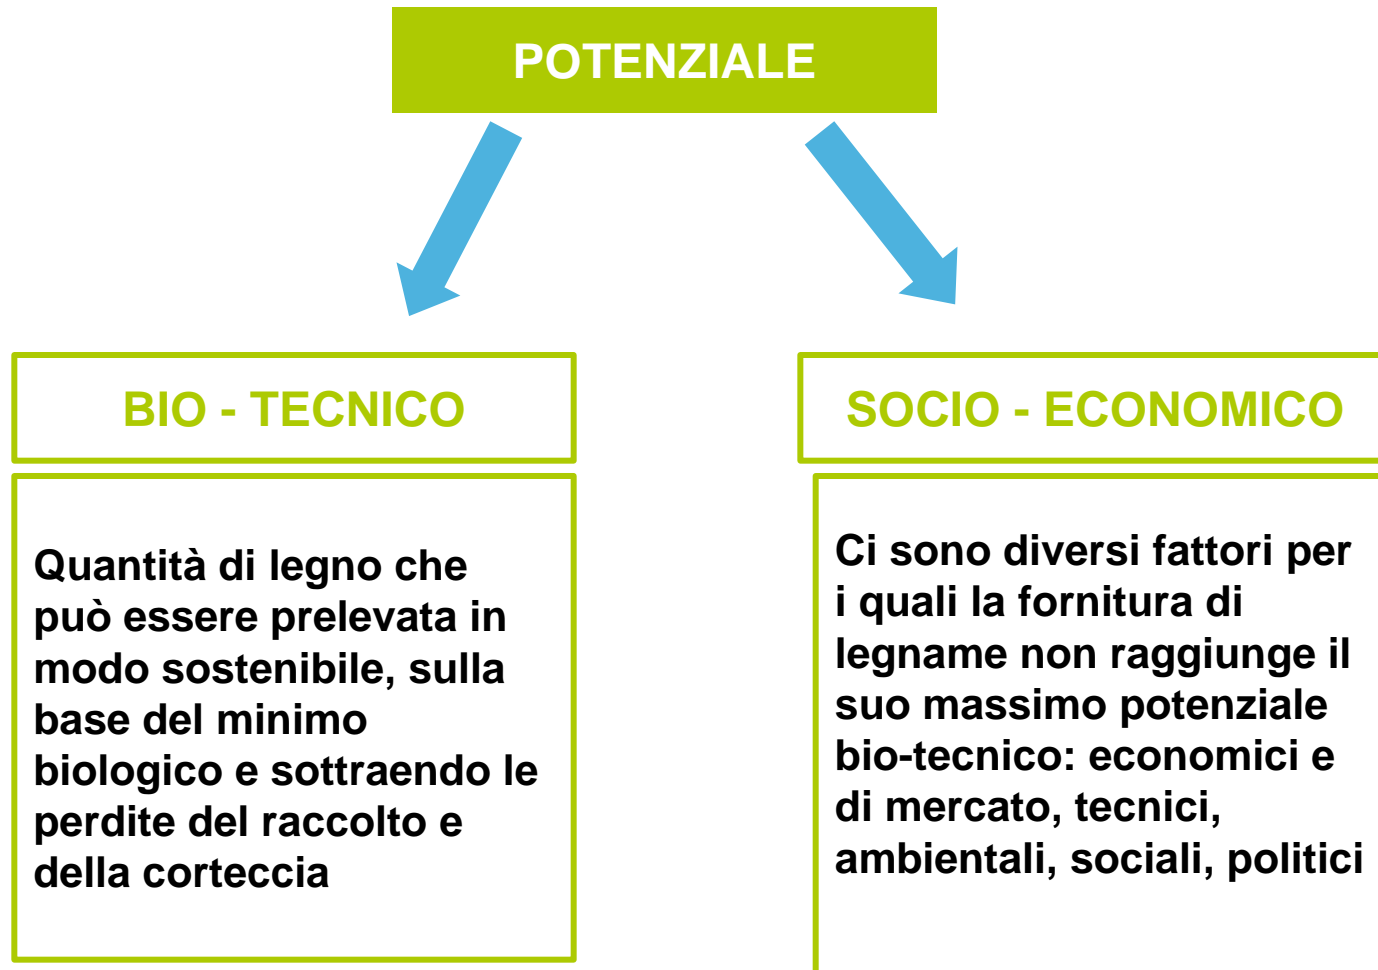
POTENZIALE

BIO - TECNICO

Quantità di legno che può essere prelevata in modo sostenibile, sulla base del minimo biologico e sottraendo le perdite del raccolto e della corteccia

SOCIO - ECONOMICO

Ci sono diversi fattori per i quali la fornitura di legname non raggiunge il suo massimo potenziale bio-tecnico: economici e di mercato, tecnici, ambientali, sociali, politici